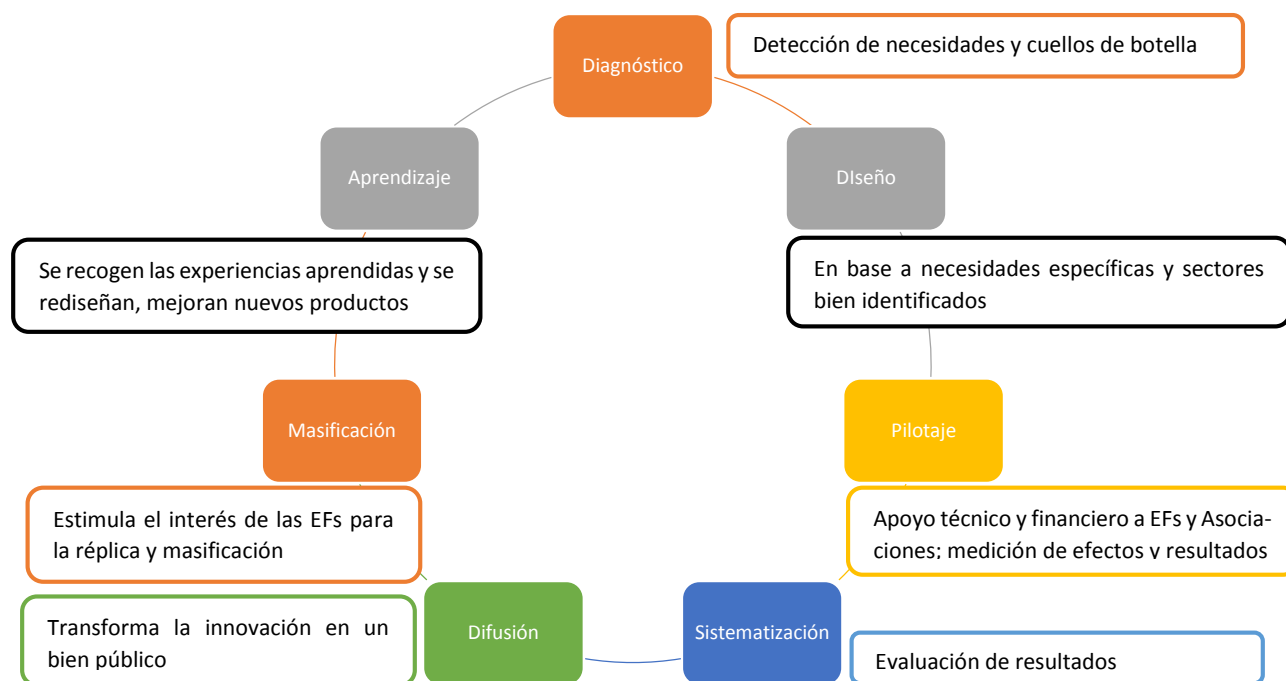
Diagnóstico

Detección de necesidades y cuellos de botella

Aprendizaje

DIseño

Se recogen las experiencias aprendidas y se rediseñan, mejoran nuevos productos

En base a necesidades específicas y sectores bien identificados

Masificación

Pilotaje

Estimula el interés de las EFs para la réplica y masificación

Apoyo técnico y financiero a EFs y Asociaciones; medición de efectos y resultados

Transforma la innovación en un bien público

Difusión

Sistematización

Evaluación de resultados